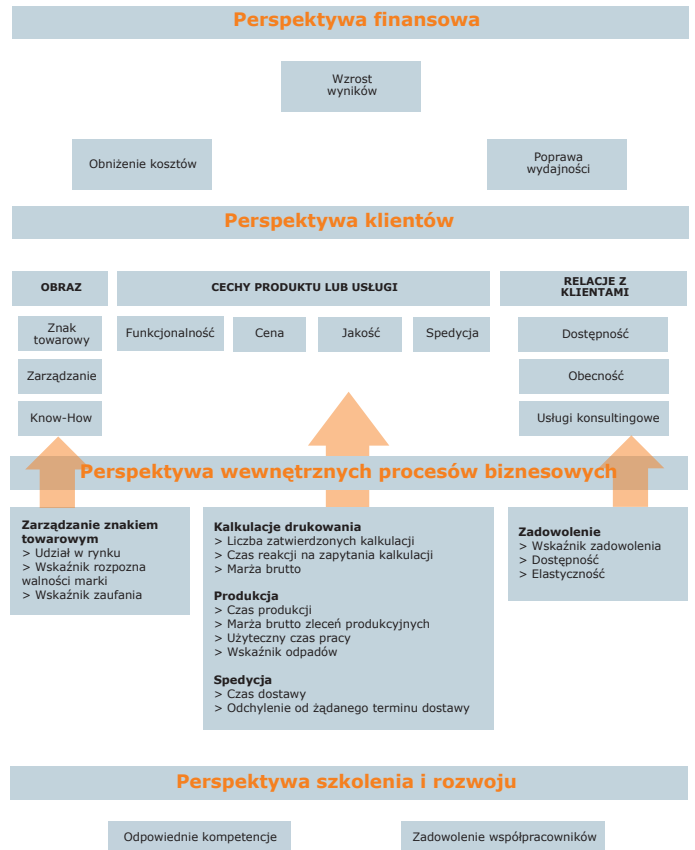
Perspektywa finansowa

Wzrost wyników

Obniżenie kosztów

Poprawa wydajności

Perspektywa klientów

OBRAZ

CECHY PRODUKTU LUB USŁUGI

RELACJE Z KLIENTAMI

Znak towarowy

Zarządzanie

Know-How

Funkcjonalność

Cena

Jakość

Spedycja

Dostępność

Obecność

Usługi konsultingowe

Perspektywa wewnętrznych procesów biznesowych

Zarządzanie znakiem towarowym
> Udział w rynku
> Wskaźnik rozpoznawalności marki
> Wskaźnik zaufania

Kalkulacje drukowania
> Liczba zatwierdzonych kalkulacji
> Czas reakcji na zapytania kalkulacji
> Marża brutto

Produkcja
> Czas produkcji
> Marża brutto zleceń produkcyjnych
> Użyteczny czas pracy
> Wskaźnik odpadów

Spedycja
> Czas dostawy
> Odchylenie od żądanego terminu dostawy

Zadowolenie
> Wskaźnik zadowolenia
> Dostępność
> Elastyczność

Perspektywa szkolenia i rozwoju

Odpowiednie kompetencje

Zadowolenie współpracowników